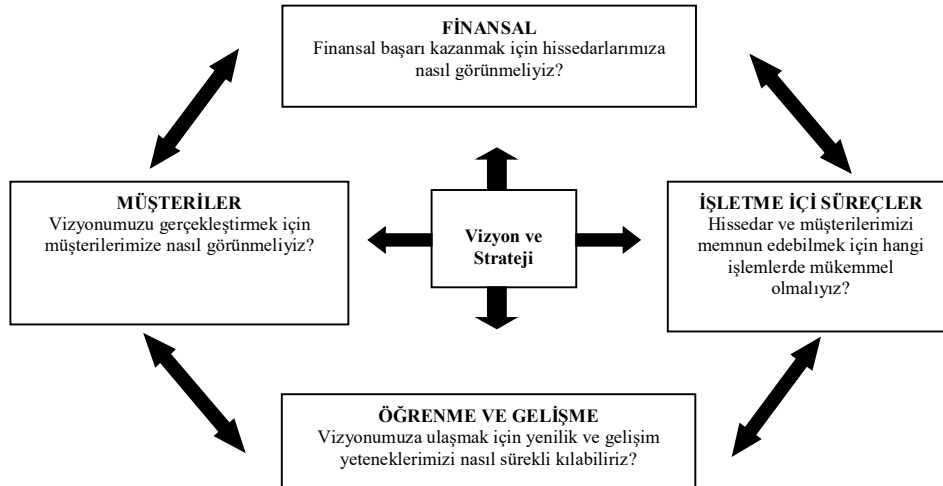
FİNANSAL
Finansal başarı kazanmak için hissedarlarımıza nasıl görünmeliyiz?

MÜŞTERİLER
Vizyonumuzu gerçekleştirmek için müşterilerimize nasıl görünmeliyiz?

Vizyon ve Strateji

İŞLETME İÇİ SÜREÇLER
Hissedar ve müşterilerimizi memnun edebilmek için hangi işlemlerde mükemmel olmalıyız?

ÖĞRENME VE GELİŞME
Vizyonumuza ulaşmak için yenilik ve gelişim yeteneklerimizi nasıl sürekli kılabiliriz?